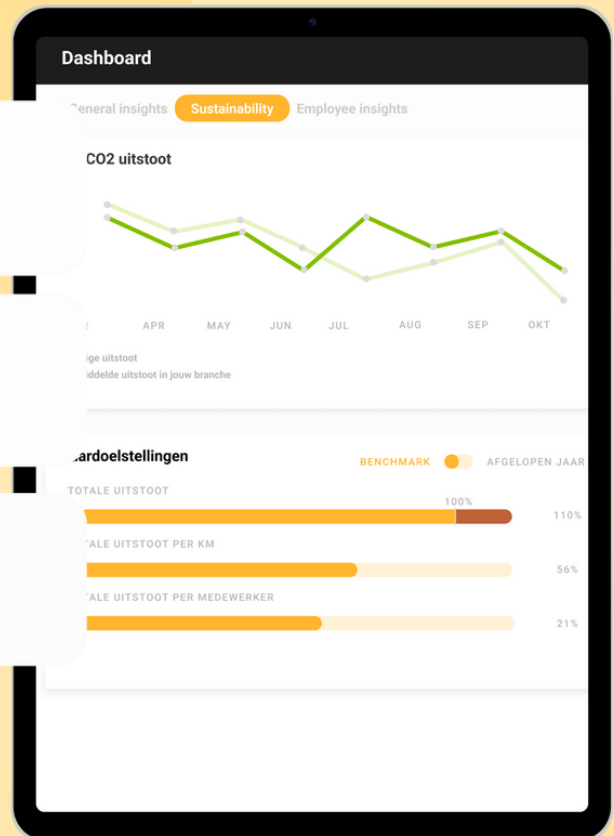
Dashboard

General insights Sustainability Employee insights

CO2 uitstoot

APR MAY JUN JUL AUG SEP OKT

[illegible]ige uitstoot
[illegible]iddelde uitstoot in jouw branche

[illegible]ardoelstellingen

BENCHMARK AFGELOPEN JAAR

TOTALE UITSTOOT

100%

110%

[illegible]TALE UITSTOOT PER KM

56%

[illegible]TALE UITSTOOT PER MEDEWERKER

21%